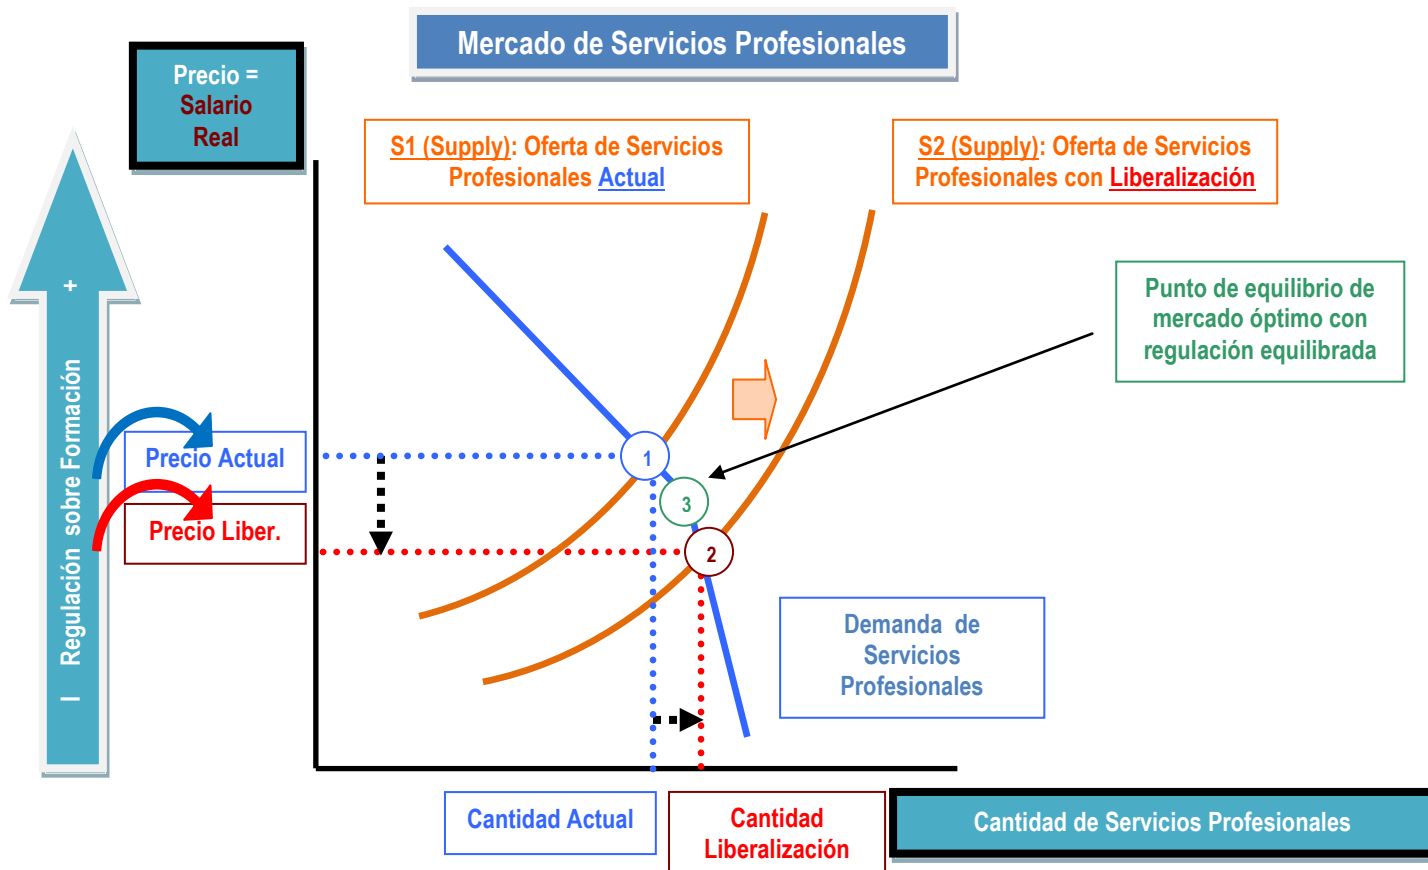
Mercado de Servicios Profesionales

Precio = Salario Real

S1 (Supply): Oferta de Servicios Profesionales Actual

S2 (Supply): Oferta de Servicios Profesionales con Liberalización

Punto de equilibrio de mercado óptimo con regulación equilibrada

+

Regulación sobre Formación

-

Precio Actual

Precio Liber.

1

3

2

Demanda de Servicios Profesionales

Cantidad Actual

Cantidad Liberalización

Cantidad de Servicios Profesionales